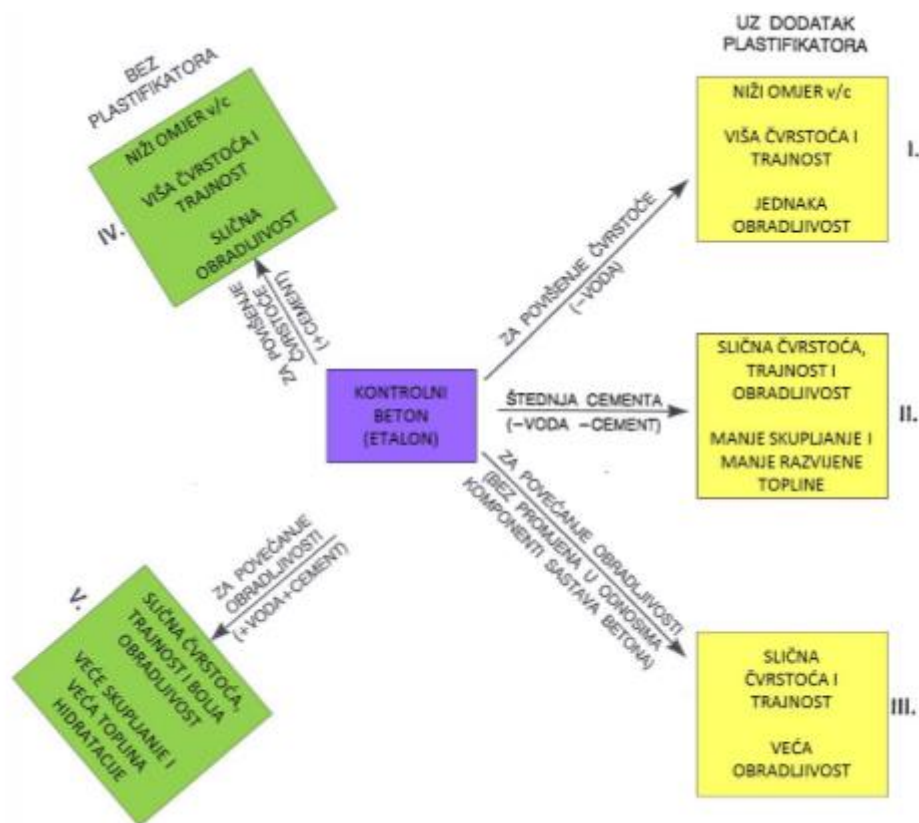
BEZ PLASTIFIKATORA

NIŽI OMJER v/c

VIŠA ČVRSTOĆA I TRAJNOST

SLIČNA OBRADLJIVOST

IV.

ZA POVIŠENJE ČVRSTOĆE (+CEMENT)

UZ DODATAK PLASTIFIKATORA

NIŽI OMJER v/c

VIŠA ČVRSTOĆA I TRAJNOST

JEDNAKA OBRADLJIVOST

I.

ZA POVIŠENJE ČVRSTOĆE (−VODA)

KONTROLNI BETON (ETALON)

ŠTEDNJA CEMENTA (−VODA −CEMENT)

SLIČNA ČVRSTOĆA, TRAJNOST I OBRADLJIVOST

MANJE SKUPLJANJE I MANJE RAZVIJENE TOPLINE

II.

ZA POVEĆANJE OBRADLJIVOSTI (+VODA+CEMENT)

V.

SLIČNA ČVRSTOĆA, TRAJNOST I BOLJA OBRADLJIVOST

VEĆE SKUPLJANJE I VEĆA TOPLINA HIDRATACIJE

ZA POVEĆANJE OBRADLJIVOSTI (BEZ PROMJENA U ODNOSIMA KOMPONENTI SASTAVA BETONA)

SLIČNA ČVRSTOĆA I TRAJNOST

VEĆA OBRADLJIVOST

III.